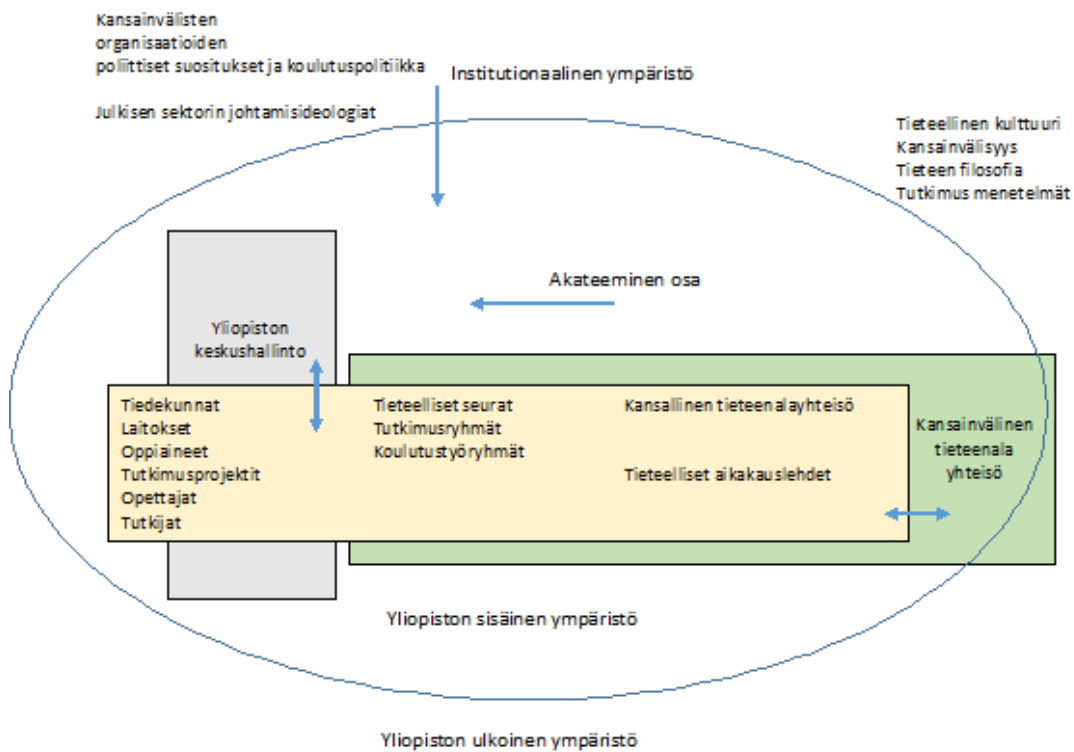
Kansainvälisten organisaatioiden poliittiset suositukset ja koulutuspolitiikka

Julkisen sektorin johtamisideologiat

Institutionaalinen ympäristö

Tieteellinen kulttuuri
Kansainvälisyys
Tieteen filosofia
Tutkimus menetelmät

Akateeminen osa

Yliopiston keskushallinto

Tiedekunnat
Laitokset
Oppiaineet
Tutkimusprojektit
Opettajat
Tutkijat

Tieteelliset seurat
Tutkimusryhmät
Koulutustyöryhmät

Kansallinen tieteenalayhteisö

Tieteelliset aikakauslehdet

Kansainvälinen tieteenala yhteisö

Yliopiston sisäinen ympäristö

Yliopiston ulkoinen ympäristö